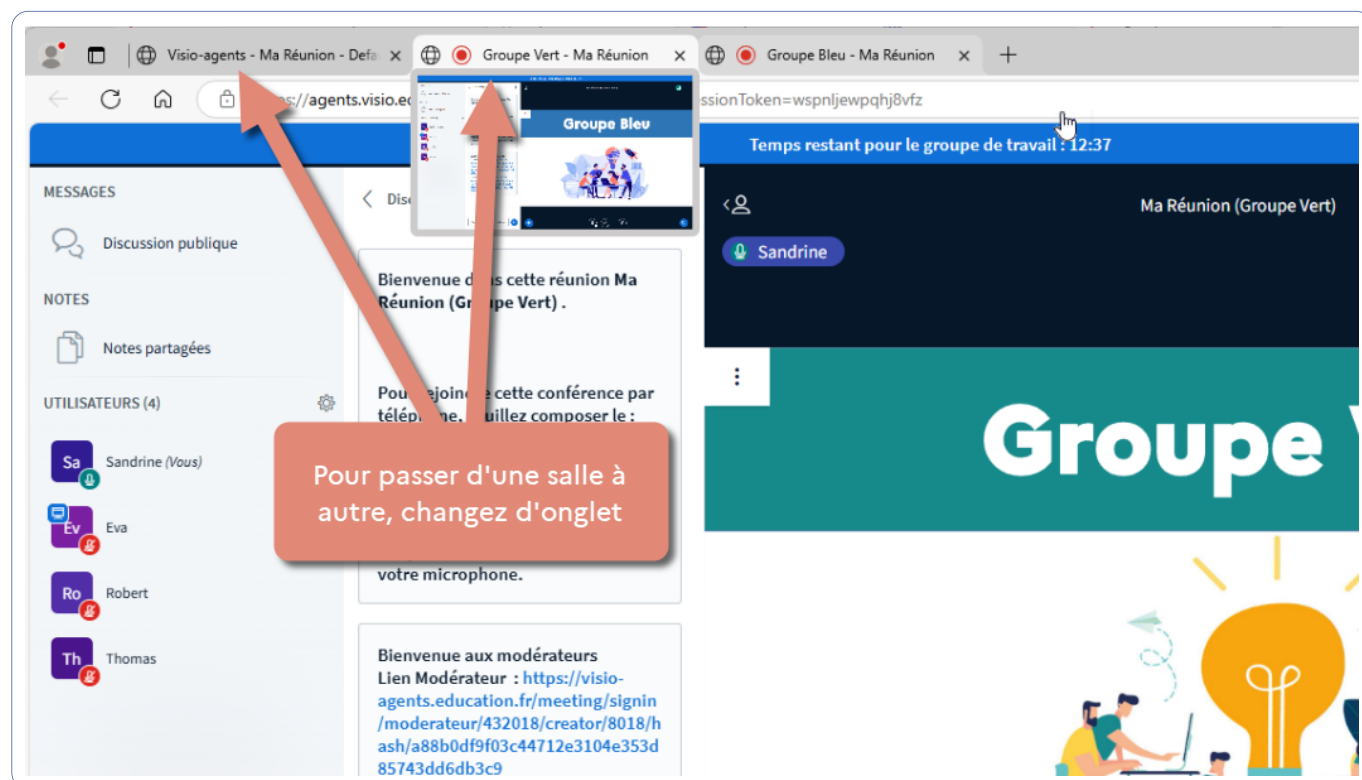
Visio-agents - Ma Réunion - Defa ×
Groupe Vert - Ma Réunion ×
Groupe Bleu - Ma Réunion ×
+

https://agents.visio.ed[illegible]ssionToken=wspnljewpqhj8vfz

Groupe Bleu

Temps restant pour le groupe de travail : 12:37

MESSAGES

Discussion publique

NOTES

Notes partagées

UTILISATEURS (4)

Sa Sandrine (Vous)

Ev Eva

Ro Robert

Th Thomas

Dis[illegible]

Bienvenue d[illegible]s cette réunion Ma Réunion (Gr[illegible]pe Vert) .

Pou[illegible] rejoin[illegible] cette conférence par télép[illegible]ne, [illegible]uillez composer le :

votre microphone.

Bienvenue aux modérateurs
Lien Modérateur : https://visio-agents.education.fr/meeting/signin/moderateur/432018/creator/8018/hash/a88b0df9f03c44712e3104e353d85743dd6db3c9

Pour passer d'une salle à autre, changez d'onglet

Ma Réunion (Groupe Vert)

Sandrine

Groupe V